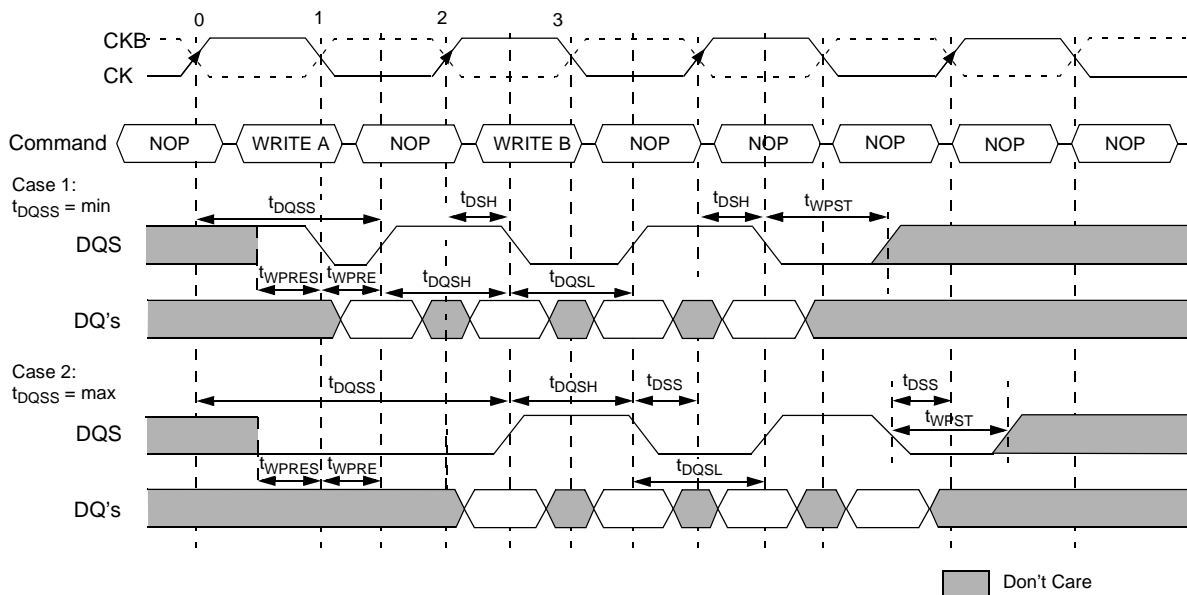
0 1 2 3

CKB
CK

Command NOP WRITE A NOP WRITE B NOP NOP NOP NOP NOP

Case 1:
$t_{DQSS}$ = min

$t_{DQSS}$ $t_{DSH}$ $t_{DSH}$ $t_{WPST}$

DQS

$t_{WPRES}$ $t_{WPRE}$ $t_{DQSH}$ $t_{DQSL}$

DQ's

Case 2:
$t_{DQSS}$ = max

$t_{DQSS}$ $t_{DQSH}$ $t_{DSS}$ $t_{DSS}$

$t_{WPST}$

DQS

$t_{WPRES}$ $t_{WPRE}$ $t_{DQSL}$

DQ's

Don't Care